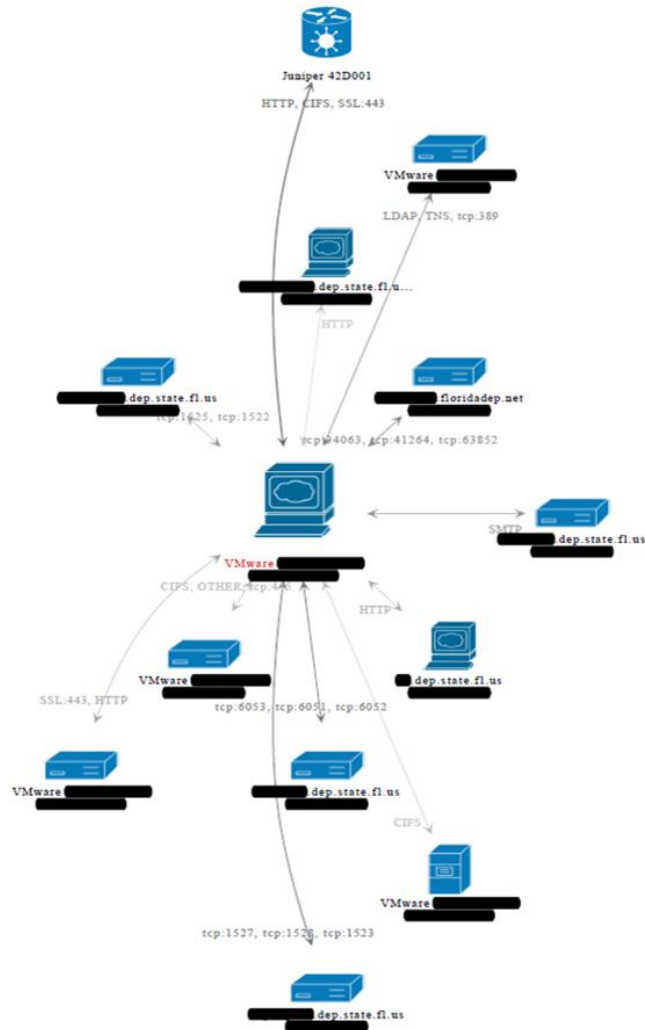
Juniper 42D001

HTTP, CIFS, SSL:443

VMware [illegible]

LDAP, TNS, tcp:389

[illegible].dep.state.fl.u...

HTTP

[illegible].dep.state.fl.us

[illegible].floridadep.net

tcp:1625, tcp:1522

tcp:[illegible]4063, tcp:41264, tcp:63852

SMTP

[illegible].dep.state.fl.us

VMware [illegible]

CIFS, OTHER, tcp:4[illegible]

HTTP

VMware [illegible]

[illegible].dep.state.fl.us

SSL:443, HTTP

tcp:6053, tcp:6051, tcp:6052

VMware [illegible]

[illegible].dep.state.fl.us

CIFS

VMware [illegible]

tcp:1527, tcp:152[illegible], tcp:1523

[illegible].dep.state.fl.us